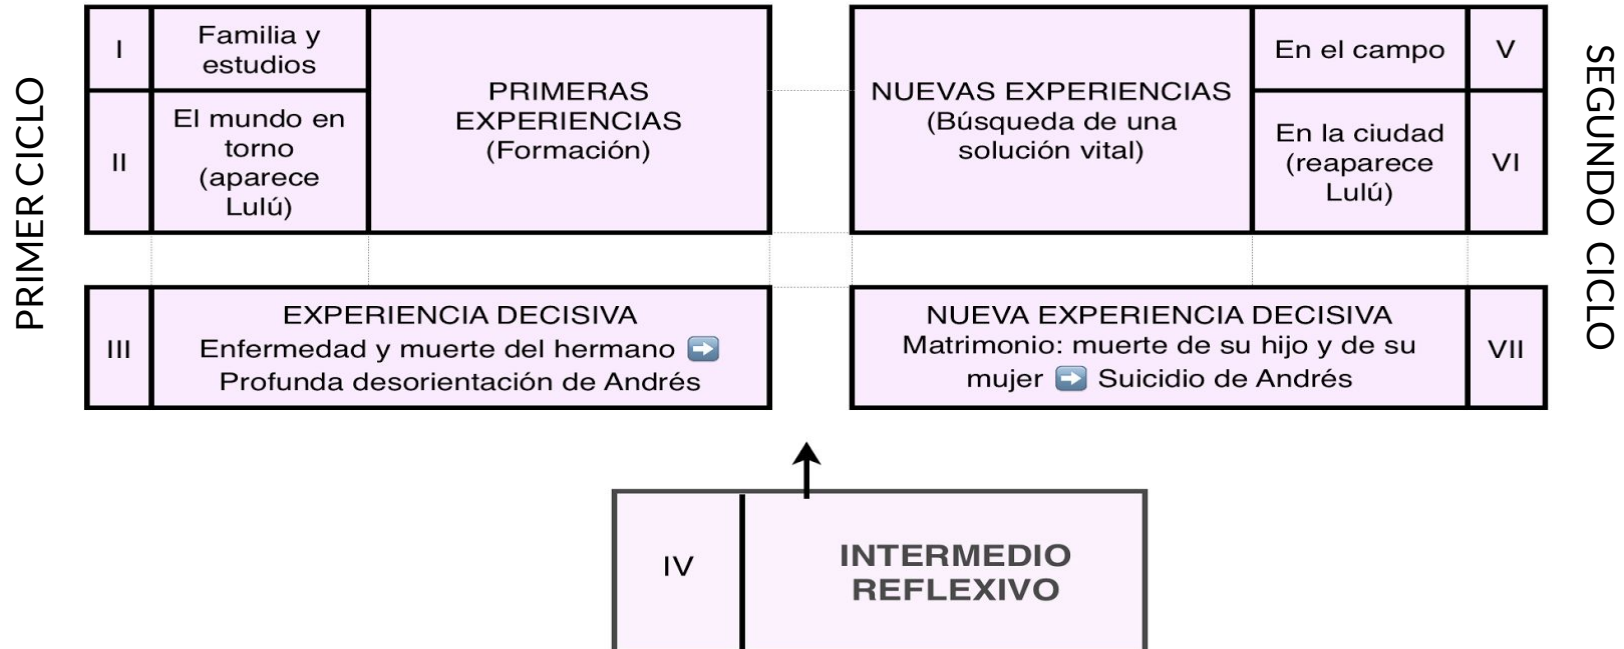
PRIMER CICLO

| I | Familia y estudios | PRIMERAS EXPERIENCIAS (Formación) |
|---|---|---|
| II | El mundo en torno (aparece Lulú) | |

| III | EXPERIENCIA DECISIVA Enfermedad y muerte del hermano ➡️ Profunda desorientación de Andrés |
|---|---|

| NUEVAS EXPERIENCIAS (Búsqueda de una solución vital) | En el campo | V |
|---|---|---|
| | En la ciudad (reaparece Lulú) | VI |

| NUEVA EXPERIENCIA DECISIVA Matrimonio: muerte de su hijo y de su mujer ➡️ Suicidio de Andrés | VII |
|---|---|

SEGUNDO CICLO

| IV | INTERMEDIO REFLEXIVO |
|---|---|